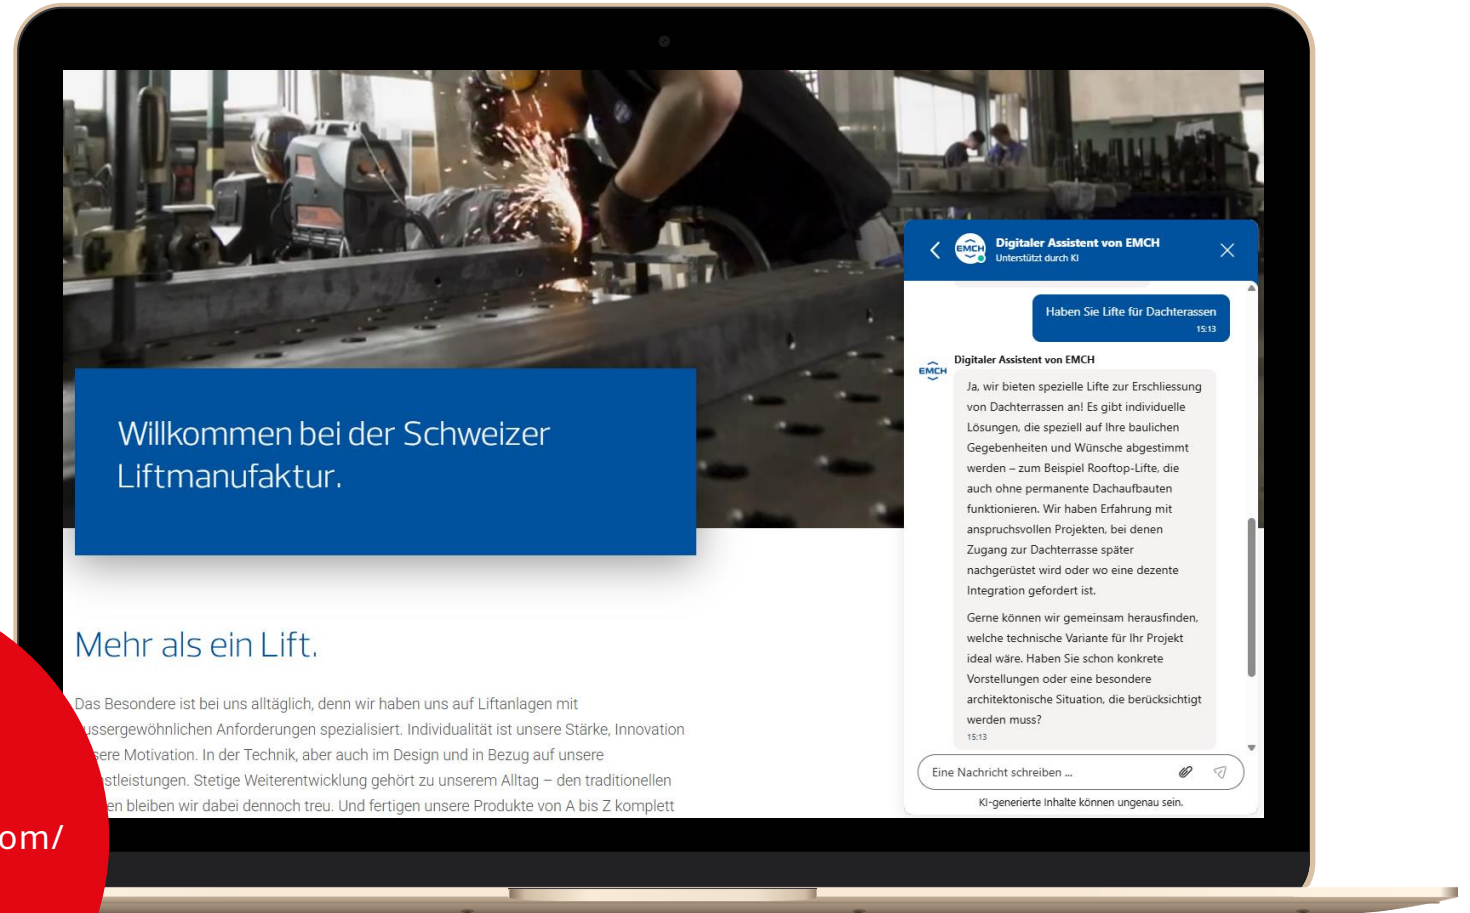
Willkommen bei der Schweizer Liftmanufaktur.

Mehr als ein Lift.

Das Besondere ist bei uns alltäglich, denn wir haben uns auf Liftanlagen mit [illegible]ussergewöhnlichen Anforderungen spezialisiert. Individualität ist unsere Stärke, Innovation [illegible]sere Motivation. In der Technik, aber auch im Design und in Bezug auf unsere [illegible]stleistungen. Stetige Weiterentwicklung gehört zu unserem Alltag – den traditionellen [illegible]en bleiben wir dabei dennoch treu. Und fertigen unsere Produkte von A bis Z komplett

om/

Digitaler Assistent von EMCH
Unterstützt durch KI

Haben Sie Lifte für Dachterassen
15:13

Digitaler Assistent von EMCH

Ja, wir bieten spezielle Lifte zur Erschliessung von Dachterrassen an! Es gibt individuelle Lösungen, die speziell auf Ihre baulichen Gegebenheiten und Wünsche abgestimmt werden – zum Beispiel Rooftop-Lifte, die auch ohne permanente Dachaufbauten funktionieren. Wir haben Erfahrung mit anspruchsvollen Projekten, bei denen Zugang zur Dachterrasse später nachgerüstet wird oder wo eine dezente Integration gefordert ist.

Gerne können wir gemeinsam herausfinden, welche technische Variante für Ihr Projekt ideal wäre. Haben Sie schon konkrete Vorstellungen oder eine besondere architektonische Situation, die berücksichtigt werden muss?
15:13

Eine Nachricht schreiben ...

KI-generierte Inhalte können ungenau sein.